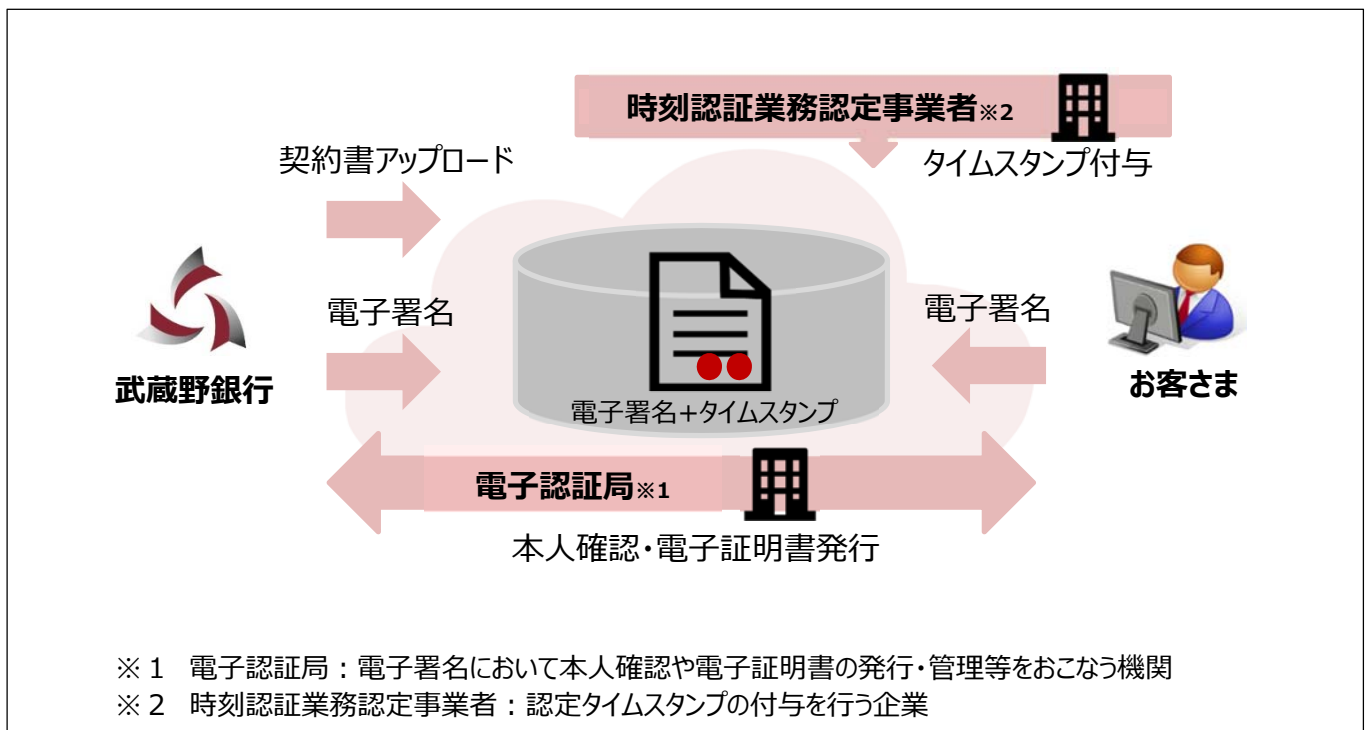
時刻認証業務認定事業者※2

契約書アップロード

タイムスタンプ付与

電子署名

電子署名

武蔵野銀行

お客さま

電子署名+タイムスタンプ

電子認証局※1

本人確認・電子証明書発行

※１　電子認証局：電子署名において本人確認や電子証明書の発行・管理等をおこなう機関
※２　時刻認証業務認定事業者：認定タイムスタンプの付与を行う企業